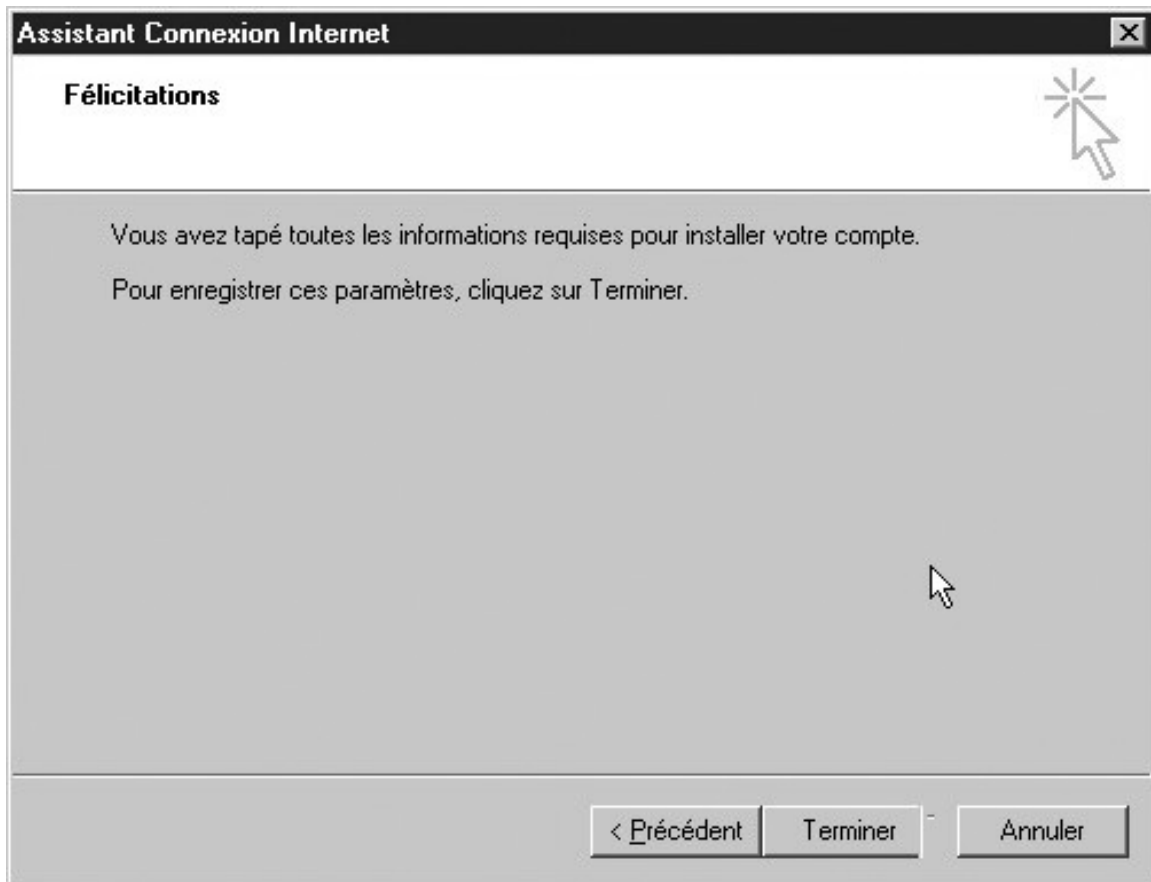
Assistant Connexion Internet

Félicitations

Vous avez tapé toutes les informations requises pour installer votre compte.

Pour enregistrer ces paramètres, cliquez sur Terminer.

< Précédent | Terminer | Annuler